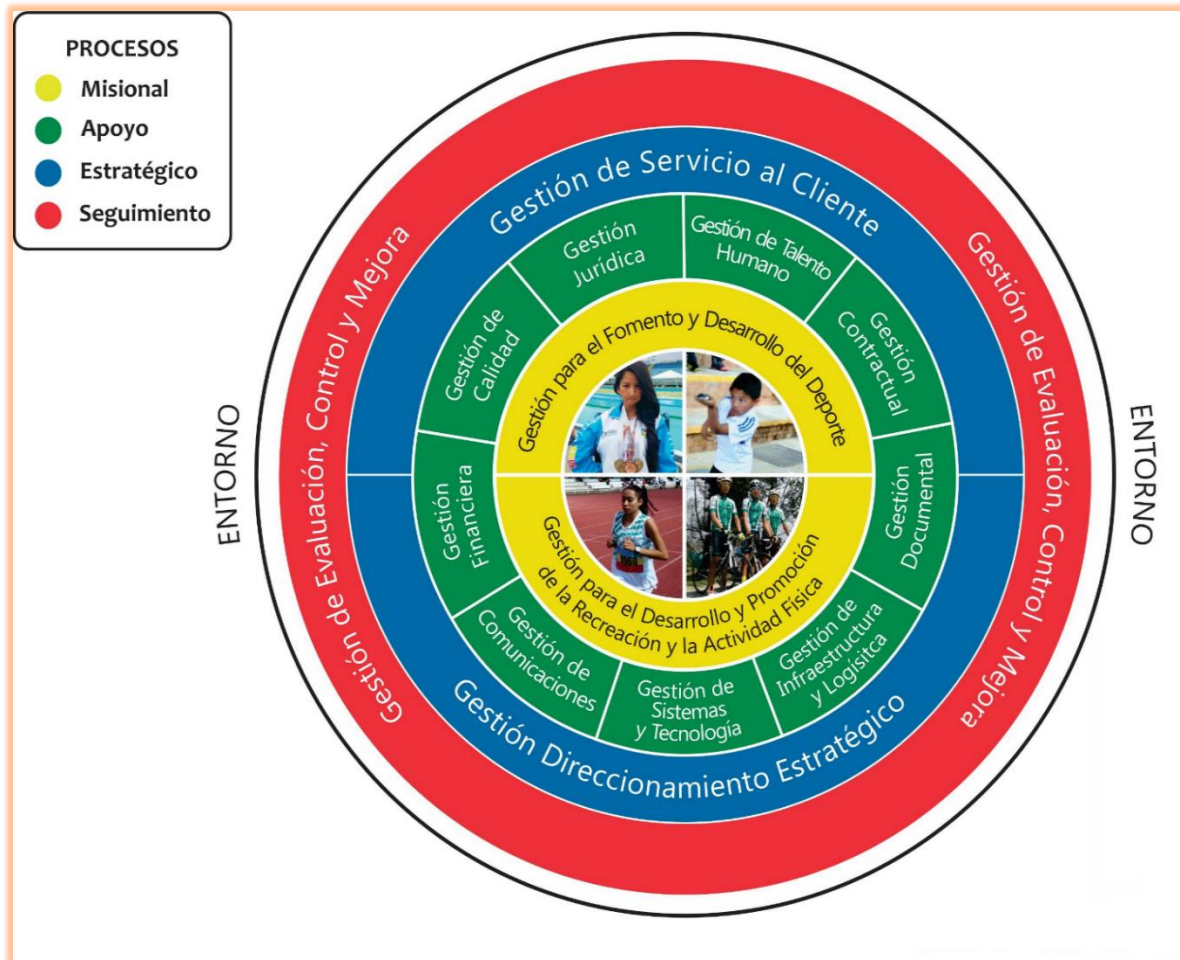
PROCESOS
Misional
Apoyo
Estratégico
Seguimiento

Gestión de Servicio al Cliente

Gestión de Evaluación, Control y Mejora

Gestión de Evaluación, Control y Mejora

ENTORNO

ENTORNO

Gestión Jurídica

Gestión de Talento Humano

Gestión Contractual

Gestión de Calidad

Gestión Documental

Gestión Financiera

Gestión de Comunicaciones

Gestión de Sistemas y Tecnología

Gestión de Infraestructura y Logísitca

Gestión para el Fomento y Desarrollo del Deporte

Gestión para el Desarrollo y Promoción de la Recreación y la Actividad Física

Gestión Direccionamiento Estratégico